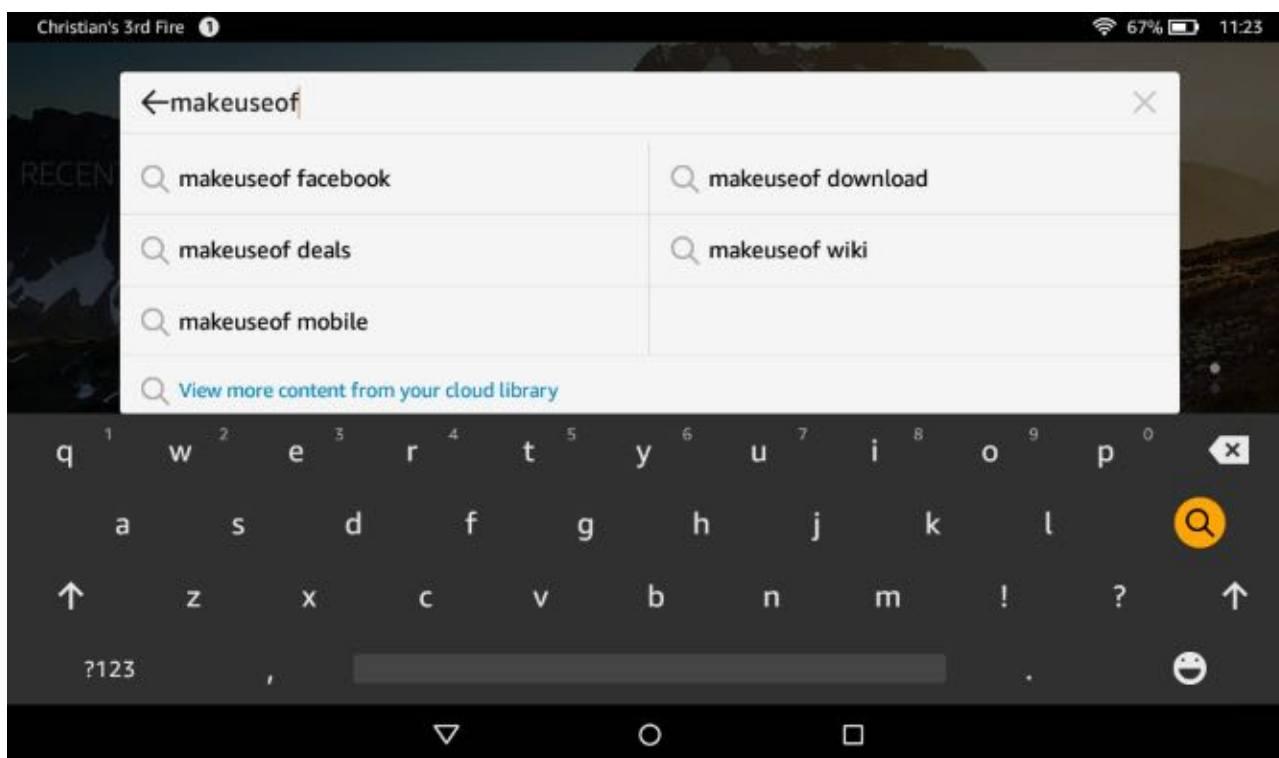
Christian's 3rd Fire 1

67% 11:23

makeuseof

RECENT

makeuseof facebook

makeuseof download

makeuseof deals

makeuseof wiki

makeuseof mobile

View more content from your cloud library

q 1 w 2 e 3 r 4 t 5 y 6 u 7 i 8 o 9 p 0

a s d f g h j k l

z x c v b n m ! ?

?123 , .